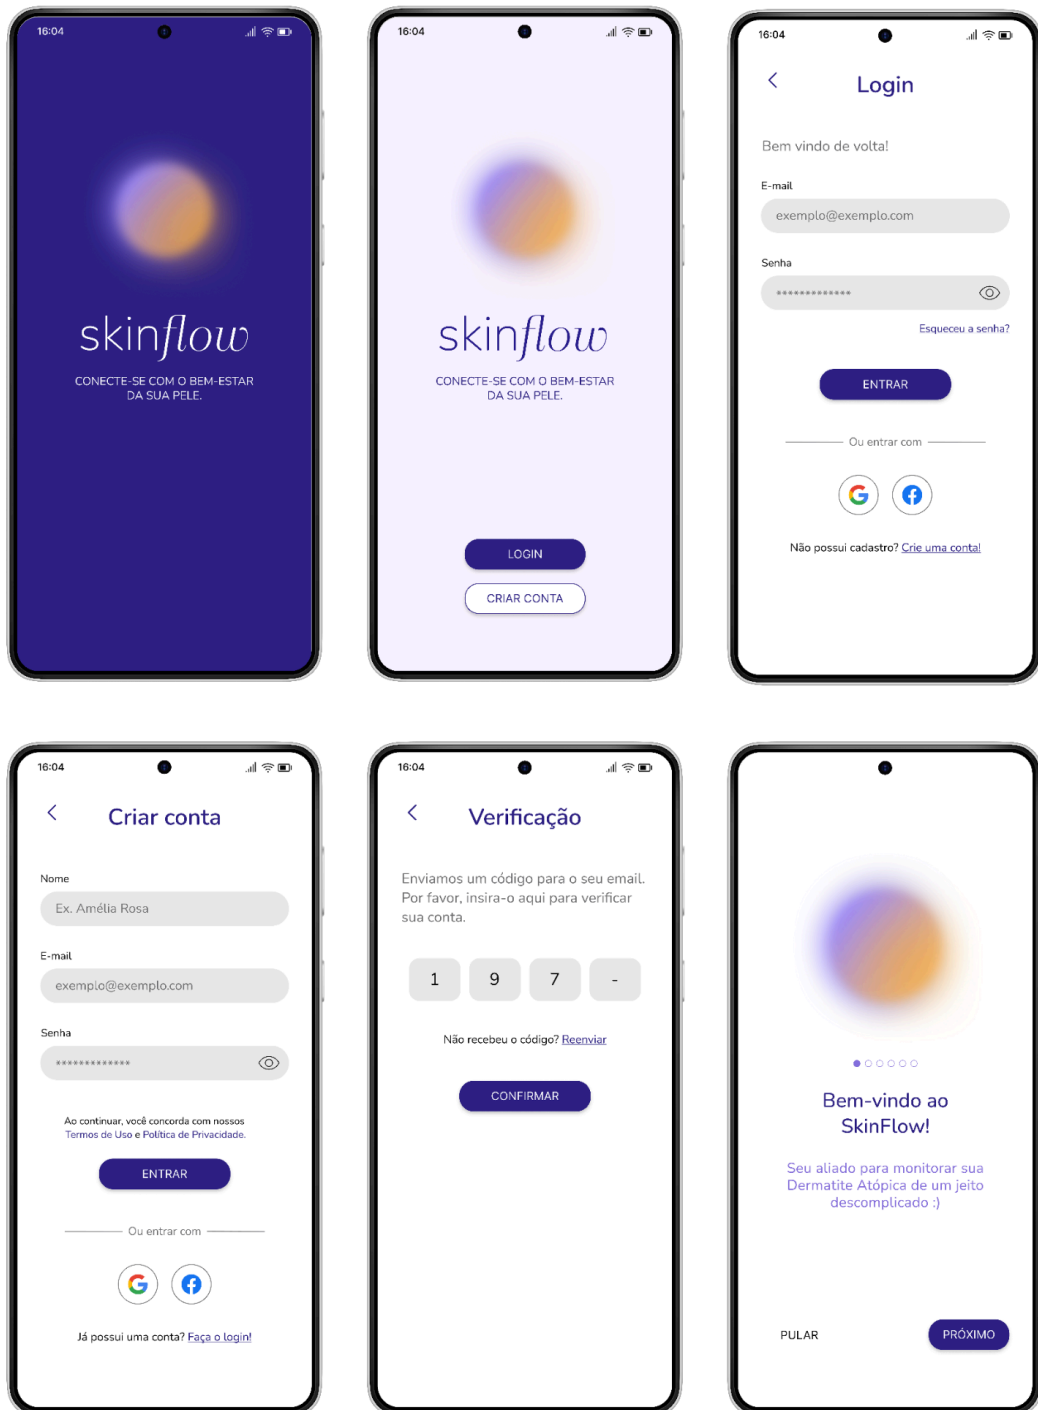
16:04

skinflow

CONECTE-SE COM O BEM-ESTAR DA SUA PELE.

16:04

skinflow

CONECTE-SE COM O BEM-ESTAR DA SUA PELE.

LOGIN

CRIAR CONTA

16:04

Login

Bem vindo de volta!

E-mail

exemplo@exemplo.com

Senha

*************

Esqueceu a senha?

ENTRAR

Ou entrar com

Não possui cadastro? Crie uma conta!

16:04

Criar conta

Nome

Ex. Amélia Rosa

E-mail

exemplo@exemplo.com

Senha

*************

Ao continuar, você concorda com nossos Termos de Uso e Política de Privacidade.

ENTRAR

Ou entrar com

Já possui uma conta? Faça o login!

16:04

Verificação

Enviamos um código para o seu email. Por favor, insira-o aqui para verificar sua conta.

1 9 7 -

Não recebeu o código? Reenviar

CONFIRMAR

Bem-vindo ao SkinFlow!

Seu aliado para monitorar sua Dermatite Atópica de um jeito descomplicado :)

PULAR

PRÓXIMO